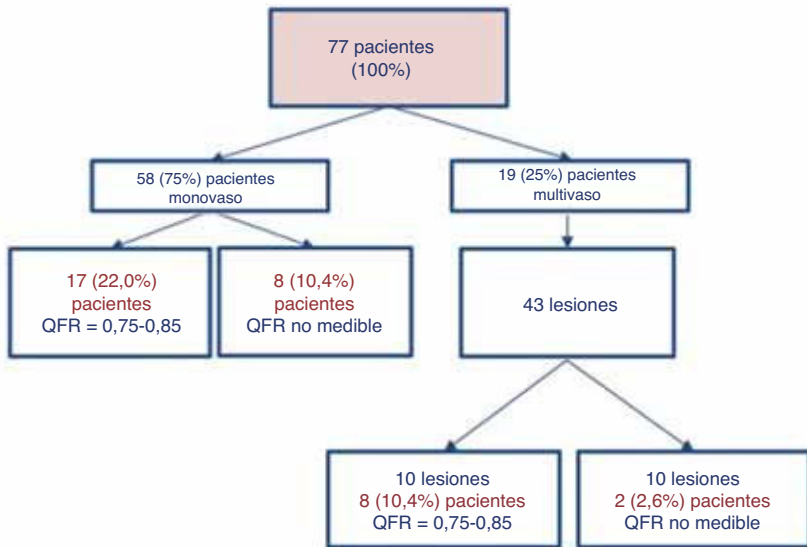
77 pacientes
(100%)

58 (75%) pacientes monovaso

19 (25%) pacientes multivaso

17 (22,0%) pacientes
QFR = 0,75-0,85

8 (10,4%) pacientes
QFR no medible

43 lesiones

10 lesiones
8 (10,4%) pacientes
QFR = 0,75-0,85

10 lesiones
2 (2,6%) pacientes
QFR no medible